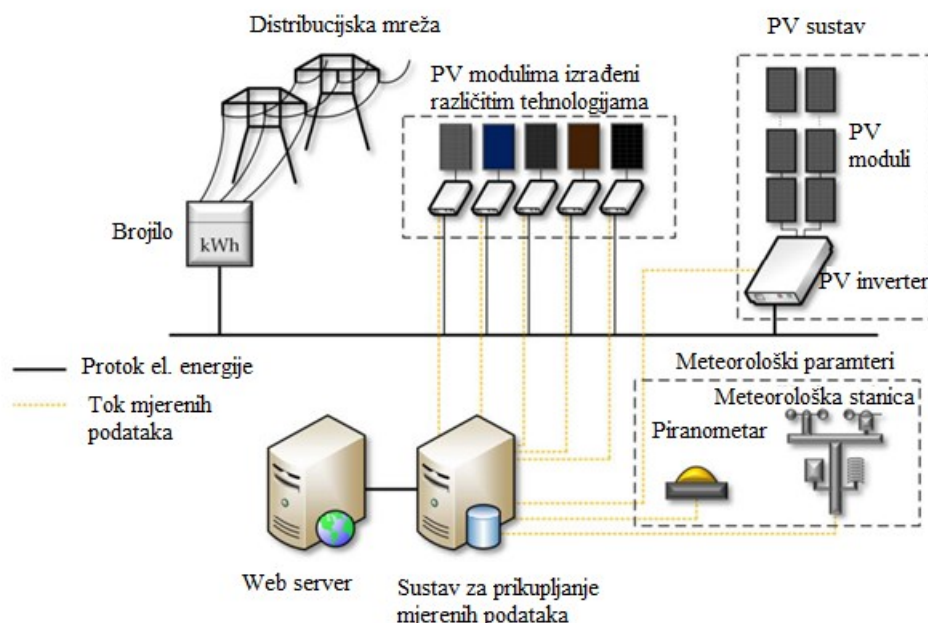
Distribucijska mreža

PV sustav

PV modulima izrađeni različitim tehnologijama

PV moduli

Brojilo

kWh

PV inverter

Protok el. energije

Tok mjerenih podataka

Meteorološki paramteri

Meteorološka stanica

Piranometar

Web server

Sustav za prikupljanje mjerenih podataka